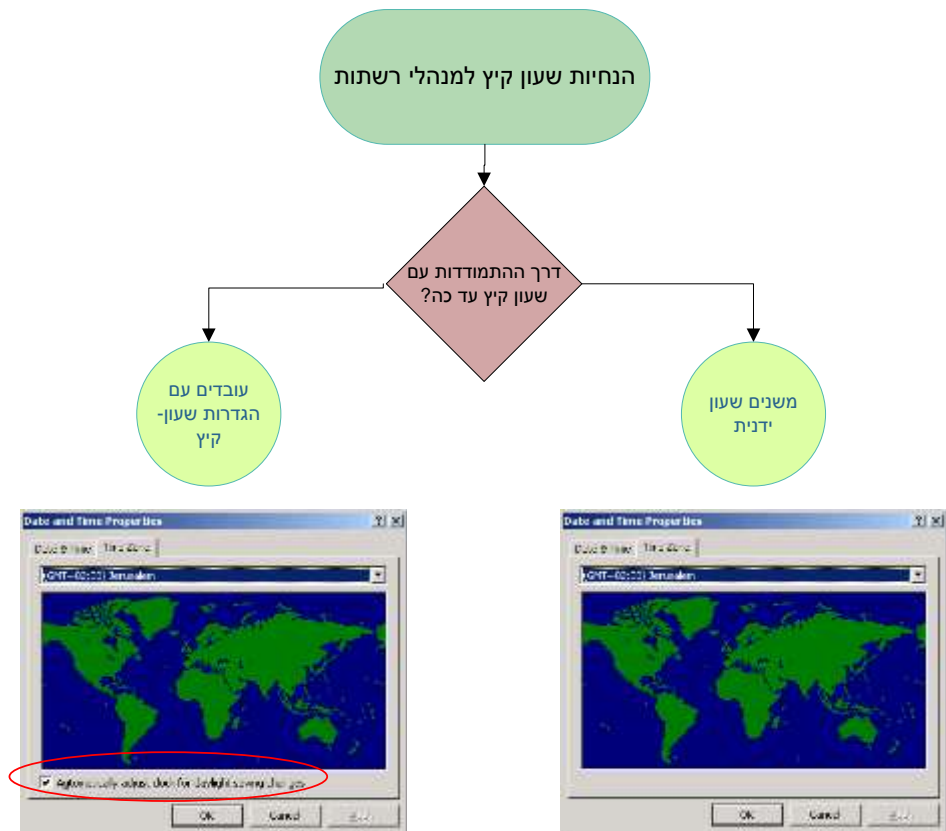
הנחיות שעון קיץ למנהלי רשתות

דרך ההתמודדות עם שעון קיץ עד כה?

עובדים עם הגדרות שעון-קיץ

משנים שעון ידנית

Date and Time Properties
? X
Date & Time | Time Zone
(GMT+02:00) Jerusalem
☑ Automatically adjust clock for daylight saving changes
OK | Cancel | Apply

Date and Time Properties
? X
Date & Time | Time Zone
(GMT+02:00) Jerusalem
OK | Cancel | Apply